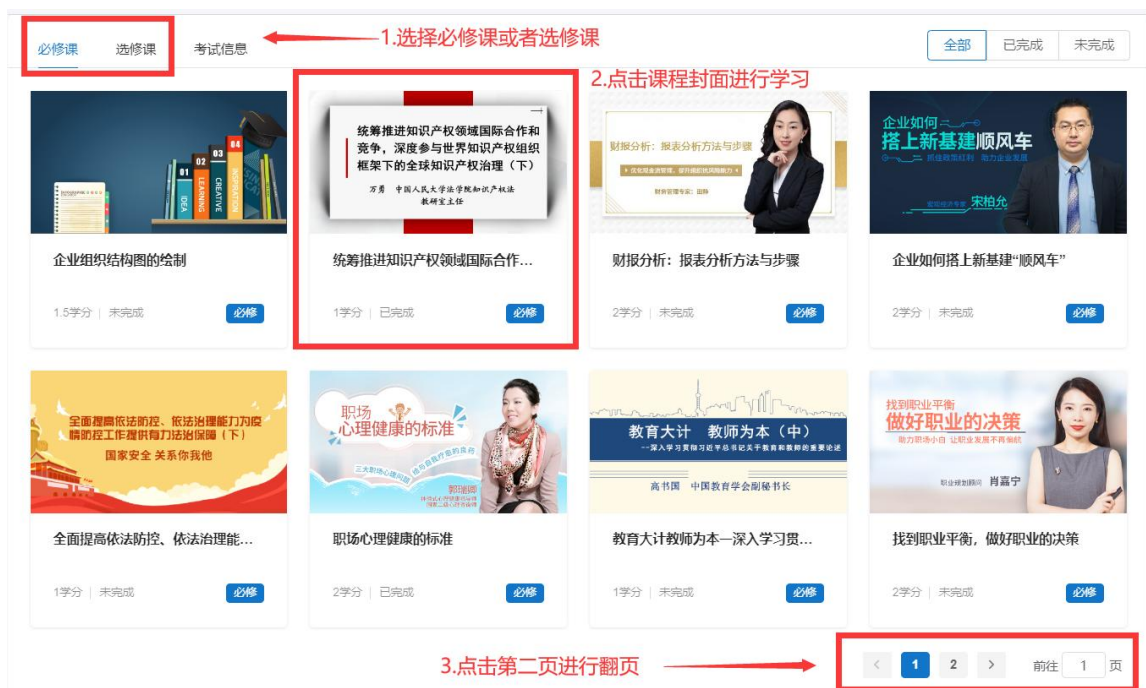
必修课 选修课 考试信息

1.选择必修课或者选修课

全部 已完成 未完成

2.点击课程封面进行学习

01 02 03 04
IDEA LEARNING CREATIVE INSPIRATION

企业组织结构图的绘制

1.5学分 | 未完成 必修

统筹推进知识产权领域国际合作和竞争，深度参与世界知识产权组织框架下的全球知识产权治理（下）

万勇 中国人民大学法学院知识产权法教研室主任

统筹推进知识产权领域国际合作...

1学分 | 已完成 必修

财报分析：报表分析方法与步骤

财报分析：报表分析方法与步骤

2学分 | 未完成 必修

企业如何搭上新基建顺风车

宋柏允

企业如何搭上新基建“顺风车”

2学分 | 未完成 必修

全面提高依法防控、依法治理能力为疫情防控工作提供有力法治保障（下）

国家安全 关系你我他

全面提高依法防控、依法治理能...

1学分 | 未完成 必修

职场心理健康的标准

职场心理健康的标准

2学分 | 已完成 必修

教育大计 教师为本（中）

高书国 中国教育学会副秘书长

教育大计教师为本—深入学习贯...

1学分 | 未完成 必修

找到职业平衡 做好职业的决策

肖嘉宁

找到职业平衡，做好职业的决策

2学分 | 未完成 必修

3.点击第二页进行翻页

< 1 2 > 前往 1 页